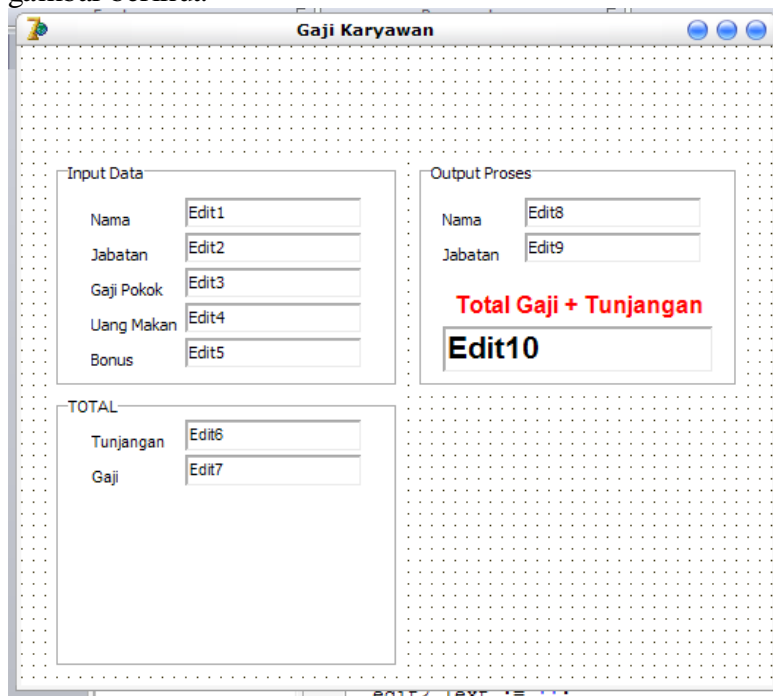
gambar berikut:

Gaji Karyawan

Input Data

Nama Edit1

Jabatan Edit2

Gaji Pokok Edit3

Uang Makan Edit4

Bonus Edit5

Output Proses

Nama Edit8

Jabatan Edit9

Total Gaji + Tunjangan

Edit10

TOTAL

Tunjangan Edit6

Gaji Edit7

edit7.Text := '';